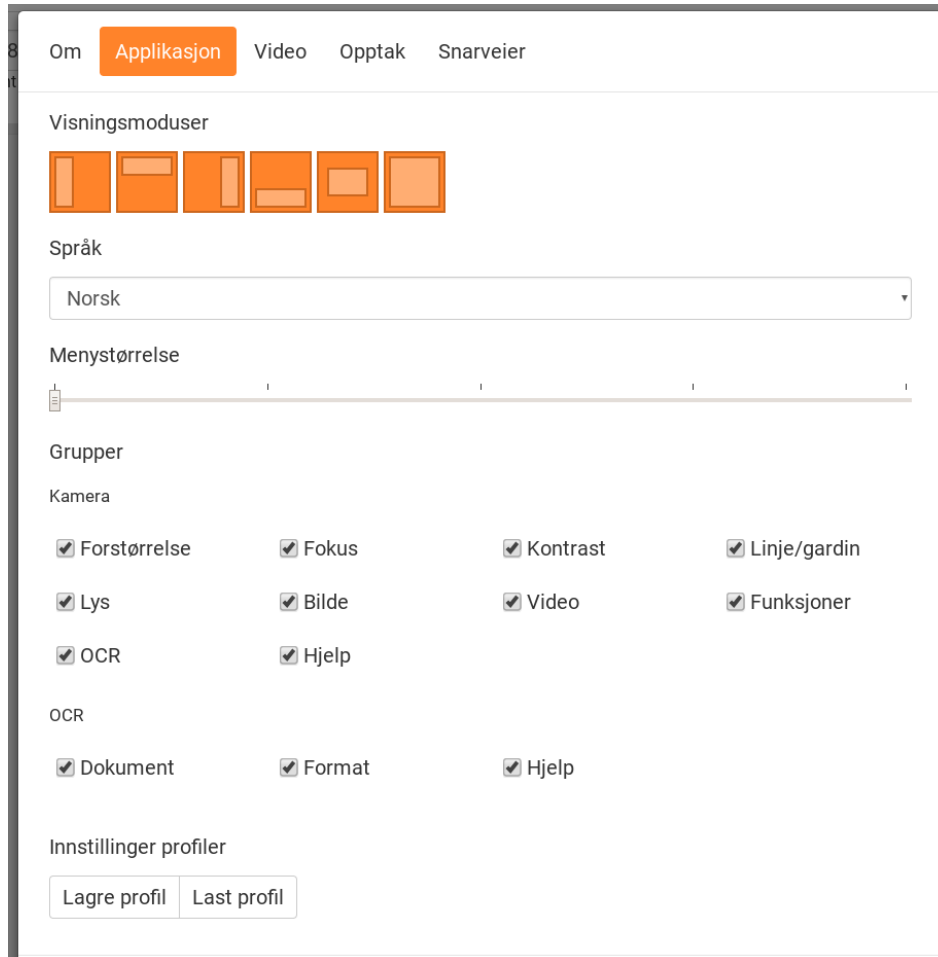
Om Applikasjon Video Opptak Snarveier

Visningsmoduser

Språk

Norsk

Menystørrelse

Grupper

Kamera

Forstørrelse Fokus Kontrast Linje/gardin

Lys Bilde Video Funksjoner

OCR Hjelp

OCR

Dokument Format Hjelp

Innstillinger profiler

Lagre profil Last profil